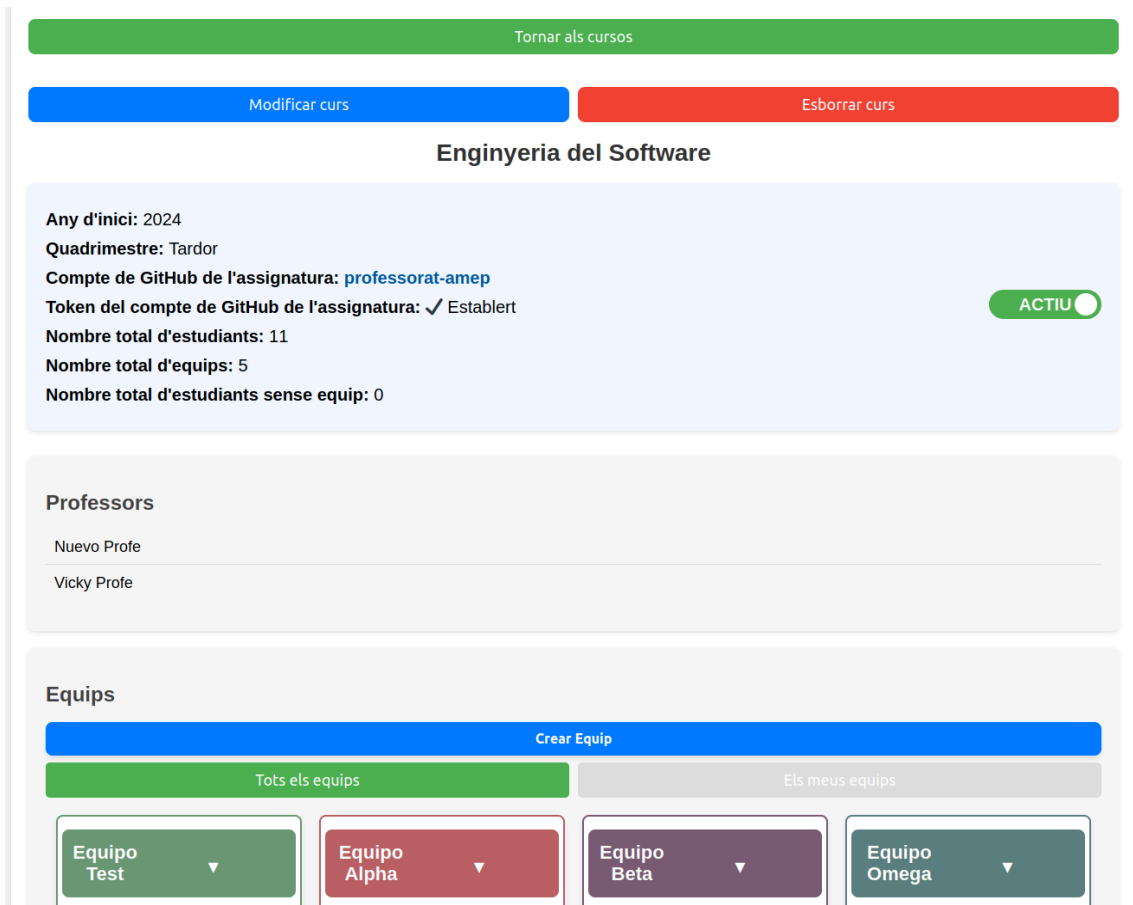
Tornar als cursos

Modificar curs

Esborrar curs

Enginyeria del Software

**Any d'inici:** 2024
**Quadrimestre:** Tardor
**Compte de GitHub de l'assignatura:** professorat-amep
**Token del compte de GitHub de l'assignatura:** ✓ Establert
**Nombre total d'estudiants:** 11
**Nombre total d'equips:** 5
**Nombre total d'estudiants sense equip:** 0

ACTIU

Professors

Nuevo Profe

Vicky Profe

Equips

Crear Equip

Tots els equips

Els meus equips

Equipo Test ▼

Equipo Alpha ▼

Equipo Beta ▼

Equipo Omega ▼